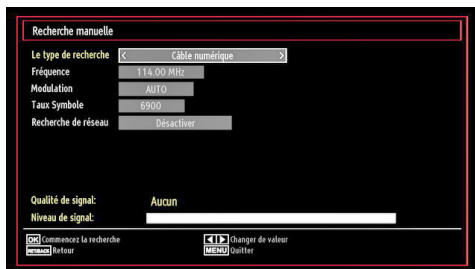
Recherche manuelle

Le type de recherche < Câble numérique >

Fréquence 114.00 MHz

Modulation AUTO

Taux Symbole 6900

Recherche de réseau Désactiver

Qualité de signal: Aucun

Niveau de signal:

OK Commencez la recherche

RETURN/BACK Retour

◄► Changer de valeur

MENU Quitter